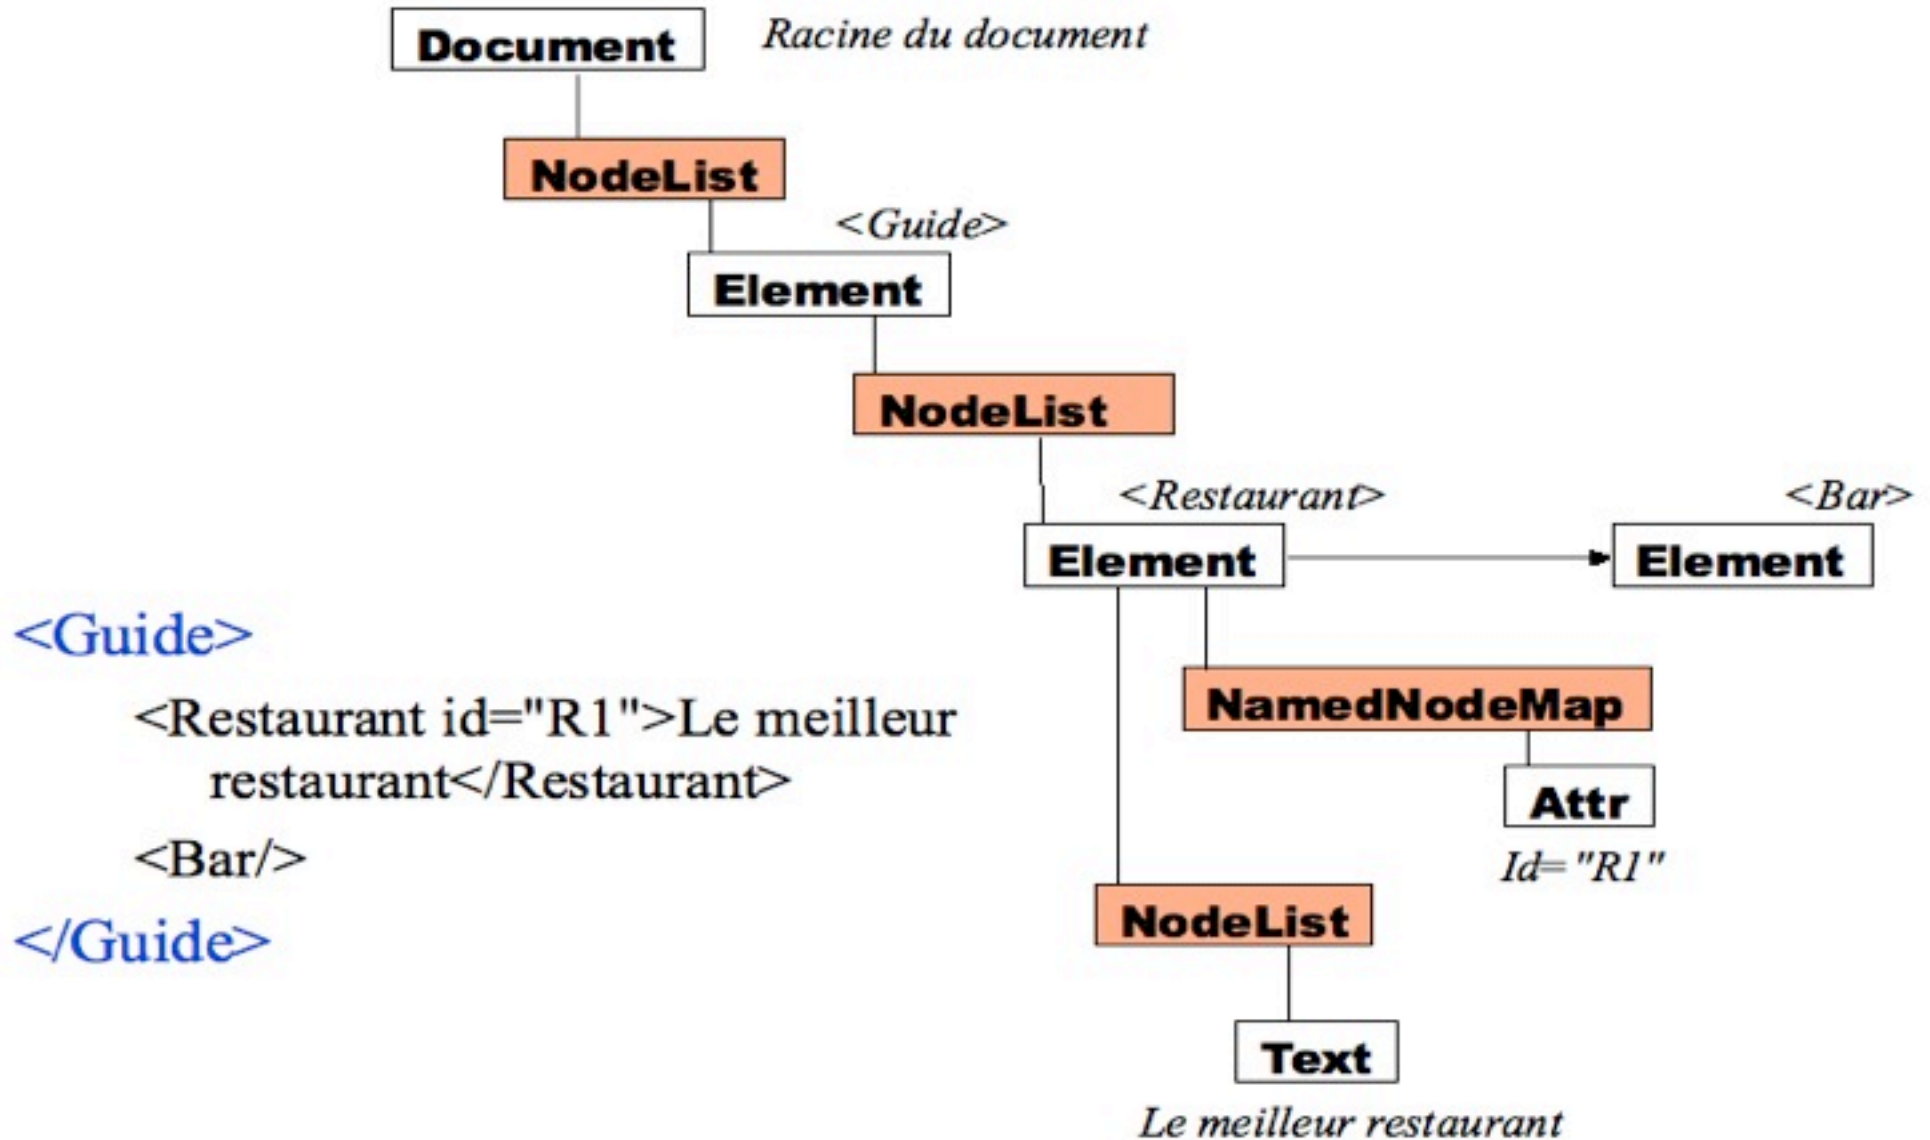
Document

Racine du document

NodeList

<Guide>

Element

NodeList

<Restaurant>

<Bar>

Element

Element

<Guide>

<Restaurant id="R1">Le meilleur restaurant</Restaurant>

<Bar/>

</Guide>

NamedNodeMap

Attr

Id="R1"

NodeList

Text

Le meilleur restaurant